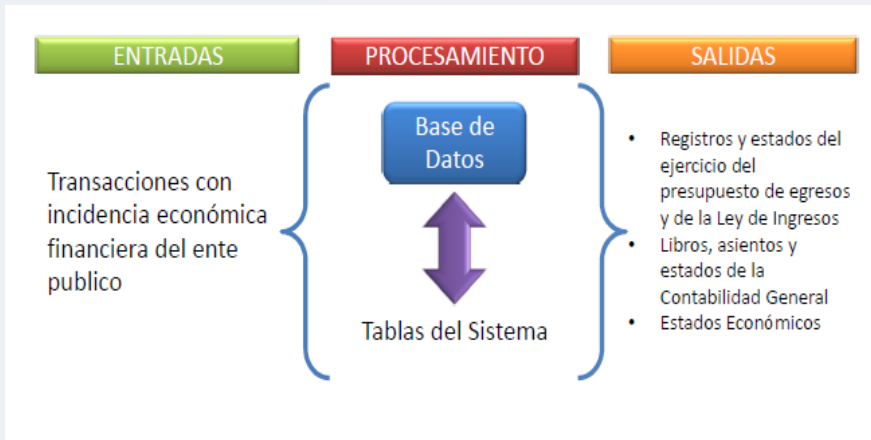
ENTRADAS

PROCESAMIENTO

SALIDAS

Transacciones con incidencia económica financiera del ente publico

Base de Datos

Tablas del Sistema

- Registros y estados del ejercicio del presupuesto de egresos y de la Ley de Ingresos
- Libros, asientos y estados de la Contabilidad General
- Estados Económicos